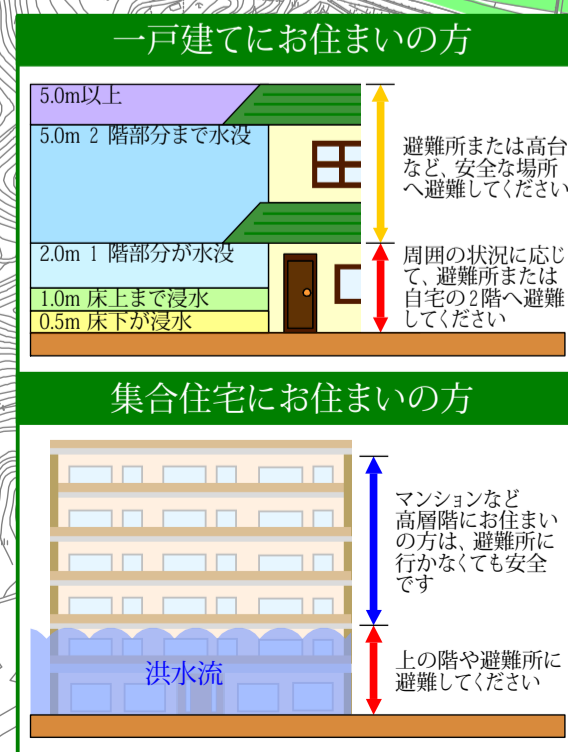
一戸建てにお住まいの方

5.0m以上

5.0m 2 階部分まで水没

2.0m 1 階部分が水没

1.0m 床上まで浸水

0.5m 床下が浸水

避難所または高台など、安全な場所へ避難してください

周囲の状況に応じて、避難所または自宅の2階へ避難してください

集合住宅にお住まいの方

洪水流

マンションなど高層階にお住まいの方は、避難所に行かなくても安全です

上の階や避難所に避難してください